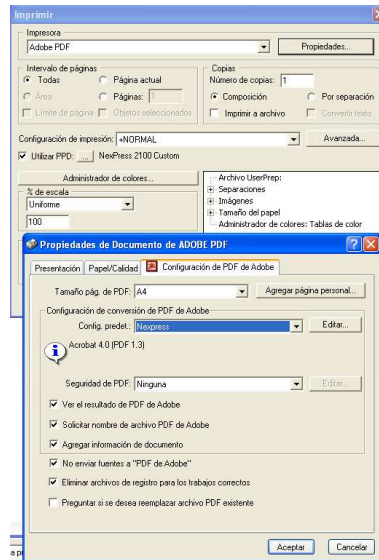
Imprimir

Impresora
Adobe PDF
Propiedades...

Intervalo de páginas
Todas
Página actual
Área
Páginas: 1
Límite de página
Objetos seleccionados

Copias
Número de copias: 1
Composición
Por separación
Imprimir a archivo
Convertir texto

Configuración de impresión: +NORMAL
Avanzada...
Utilizar PPD: ... NexPress 2100 Custom

Administrador de colores...
% de escala
Uniforme
100

Archivo UserPrep:
Separaciones
Imágenes
Tamaño del papel
Administrador de colores: Tablas de color

Propiedades de Documento de ADOBE PDF

Presentación | Papel/Calidad | Configuración de PDF de Adobe

Tamaño pág. de PDF: A4
Agregar página personal...

Configuración de conversión de PDF de Adobe
Config. predet.: Nexpress
Editar...
Acrobat 4.0 (PDF 1.3)

Seguridad de PDF: Ninguna
Editar...

Ver el resultado de PDF de Adobe
Solicitar nombre de archivo PDF de Adobe
Agregar información de documento

No enviar fuentes a "PDF de Adobe"
Eliminar archivos de registro para los trabajos correctos
Preguntar si se desea reemplazar archivo PDF existente

a p
Aceptar
Cancelar